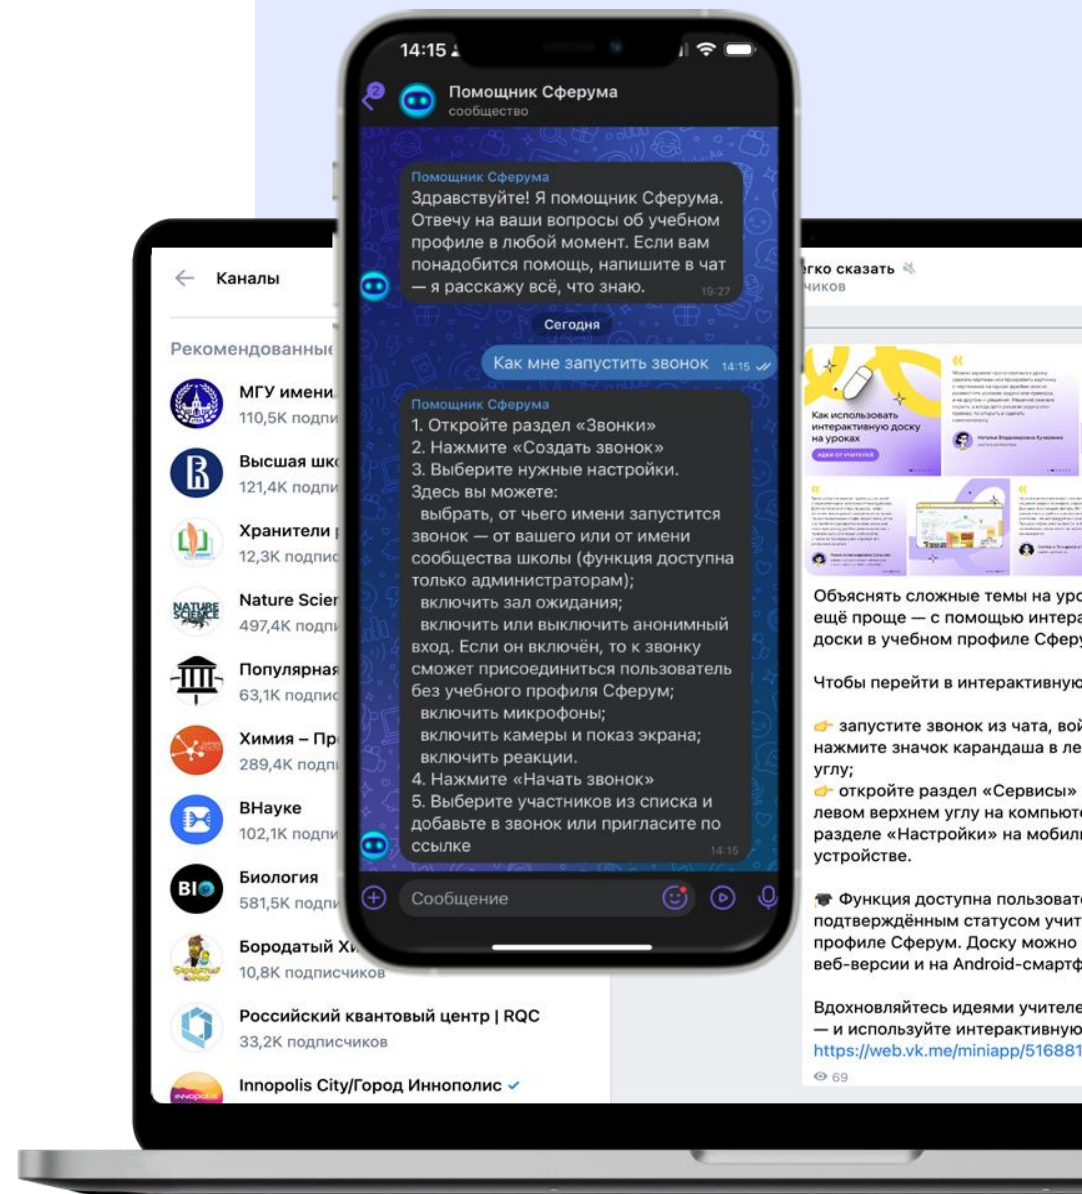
14:15

Помощник Сферума
сообщество

Помощник Сферума
Здравствуйте! Я помощник Сферума. Отвечу на ваши вопросы об учебном профиле в любой момент. Если вам понадобится помощь, напишите в чат — я расскажу всё, что знаю. 19:27

Сегодня

Как мне запустить звонок 14:15

Помощник Сферума
1. Откройте раздел «Звонки»
2. Нажмите «Создать звонок»
3. Выберите нужные настройки.
Здесь вы можете:
выбрать, от чьего имени запустится звонок — от вашего или от имени сообщества школы (функция доступна только администраторам);
включить зал ожидания;
включить или выключить анонимный вход. Если он включён, то к звонку сможет присоединиться пользователь без учебного профиля Сферум;
включить микрофоны;
включить камеры и показ экрана;
включить реакции.
4. Нажмите «Начать звонок»
5. Выберите участников из списка и добавьте в звонок или пригласите по ссылке 14:15

Сообщение

Каналы

Рекомендованные

МГУ имени
110,5K подпи

Высшая шко
121,4K подпи

Хранители
12,3K подпис

Nature Scier
497,4K подпи

Популярная
63,1K подпис

Химия – Пр
289,4K подпи

ВНауке
102,1K подпи

Биология
581,5K подпи

Бородатый Хи
10,8K подписчиков

Российский квантовый центр | RQC
33,2K подписчиков

Innopolis City/Город Иннополис

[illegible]егко сказать
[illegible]чиков

Как использовать интерактивную доску на уроках

Объяснять сложные темы на уро ещё проще — с помощью интера доски в учебном профиле Сферу

Чтобы перейти в интерактивную

запустите звонок из чата, вой нажмите значок карандаша в ле углу;
откройте раздел «Сервисы» левом верхнем углу на компьюте разделе «Настройки» на мобил устройстве.

Функция доступна пользоват подтверждённым статусом учит профиле Сферум. Доску можно веб-версии и на Android-смартф

Вдохновляйтесь идеями учителе — и используйте интерактивную
https://web.vk.me/miniapp/516881

69